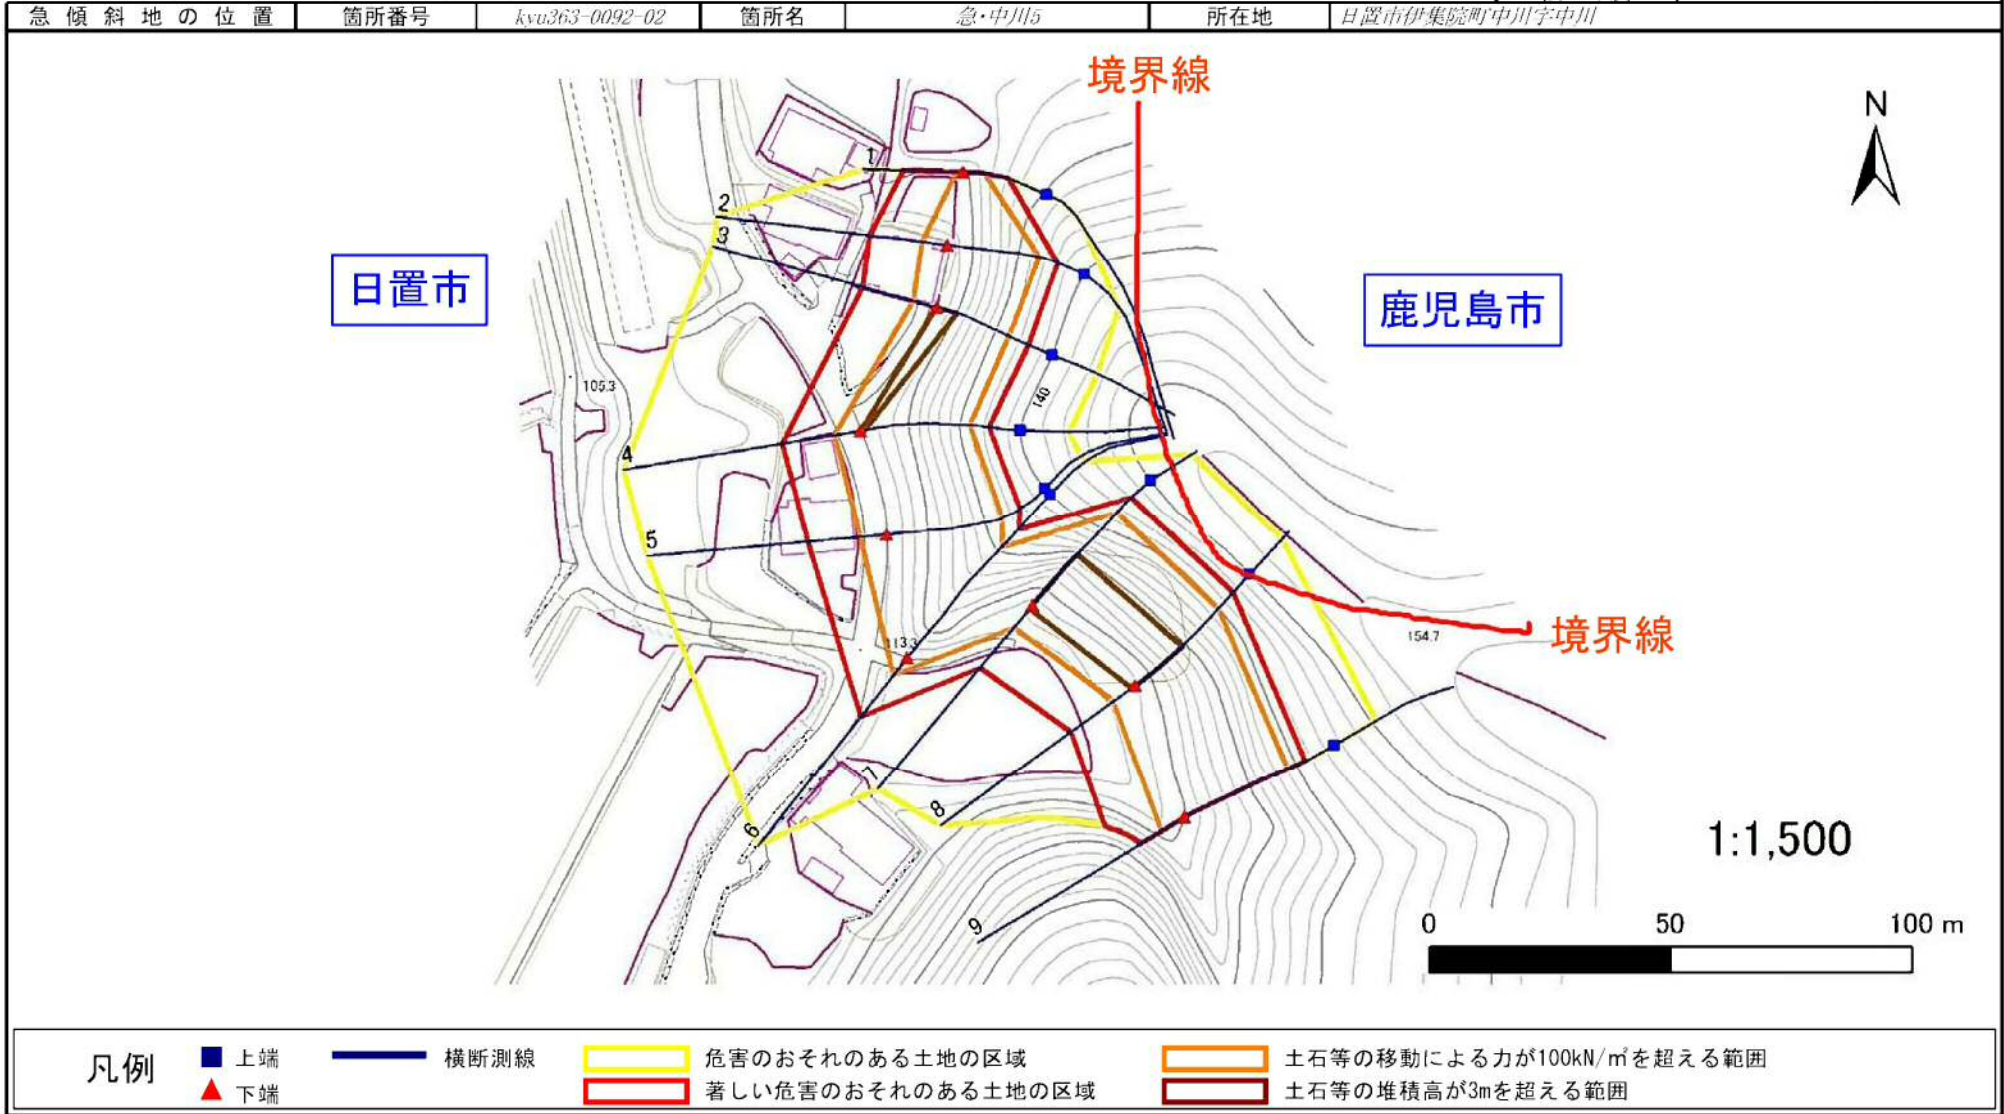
| 急傾斜地の位置 | 箇所番号 | kyu363-0092-02 | 箇所名 | 急・中川5 | 所在地 | 日置市伊集院町中川字中川 |
|---|---|---|---|---|---|---|

境界線

N

日置市

鹿児島市

1
2
3
4
5
6
7
8
9

105.3

140

113.3

154.7

境界線

1:1,500

0 50 100 m

凡例 ■ 上端 ▲ 下端 横断測線 危害のおそれのある土地の区域 著しい危害のおそれのある土地の区域 土石等の移動による力が100kN/㎡を超える範囲 土石等の堆積高が3mを超える範囲